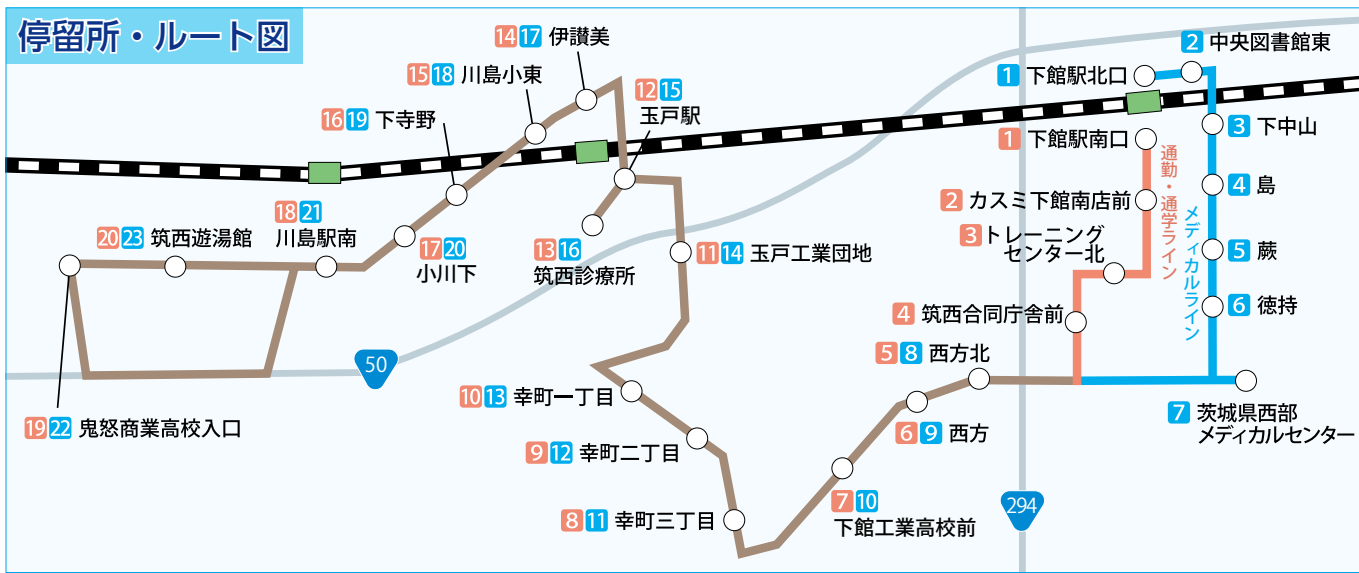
停留所・ルート図

14 17 伊讃美

15 18 川島小東

16 19 下寺野

12 15 玉戸駅

2 中央図書館東

1 下館駅北口

3 下中山

1 下館駅南口

通勤・通学ライン

4 島

2 カスミ下館南店前

メディカルライン

20 23 筑西遊湯館

18 21 川島駅南

17 20 小川下

13 16 筑西診療所

11 14 玉戸工業団地

3 トレーニングセンター北

5 蕨

6 徳持

4 筑西合同庁舎前

50

5 8 西方北

10 13 幸町一丁目

7 茨城県西部メディカルセンター

19 22 鬼怒商業高校入口

6 9 西方

9 12 幸町二丁目

294

7 10 下館工業高校前

8 11 幸町三丁目